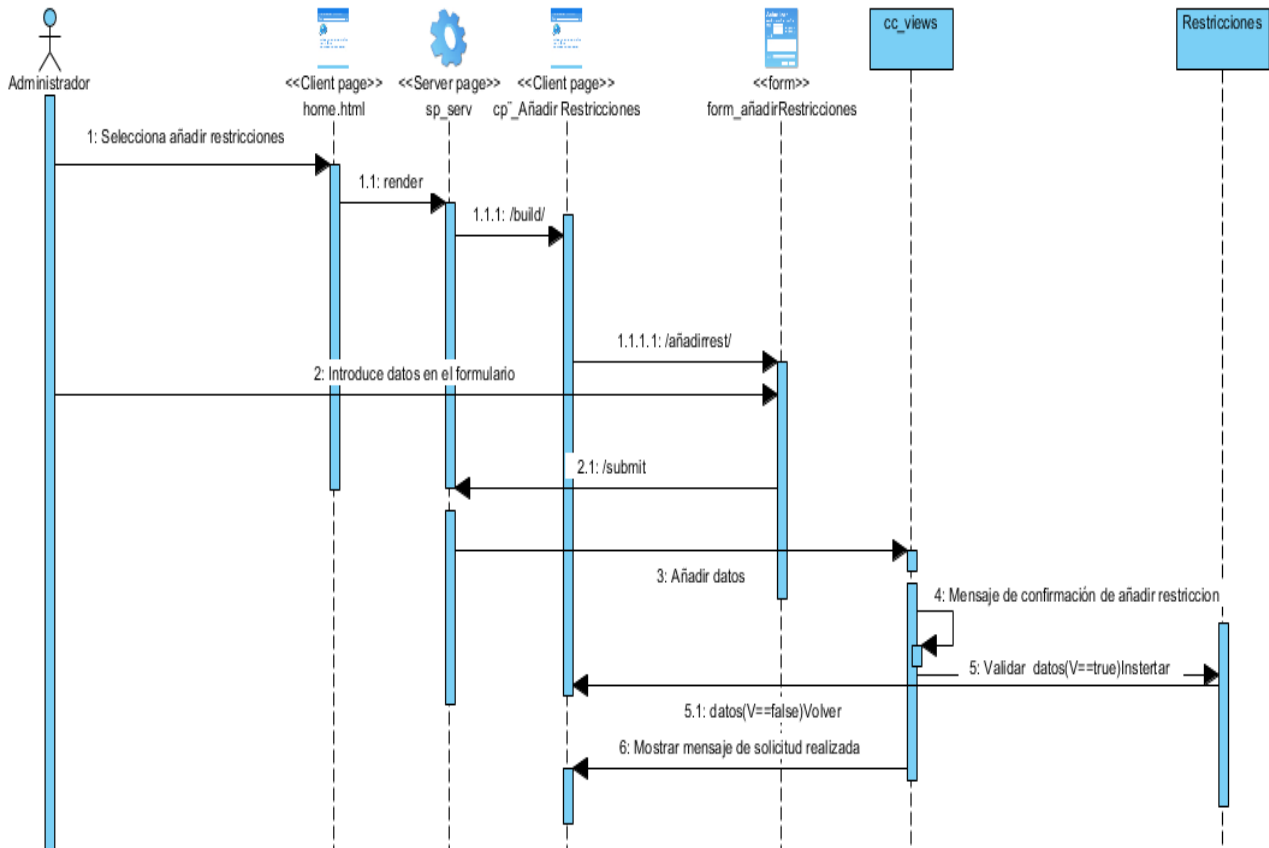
Administrador

<<Client page>>
home.html

<<Server page>>
sp_serv

<<Client page>>
cp_Añadir Restricciones

<<form>>
form_añadirRestricciones

cc_views

Restricciones

1: Selecciona añadir restricciones

1.1: render

1.1.1: /build/

1.1.1.1: /añadirrest/

2: Introduce datos en el formulario

2.1: /submit

3: Añadir datos

4: Mensaje de confirmación de añadir restriccion

5: Validar datos(V==true)Instertar

5.1: datos(V==false)Volver

6: Mostrar mensaje de solicitud realizada